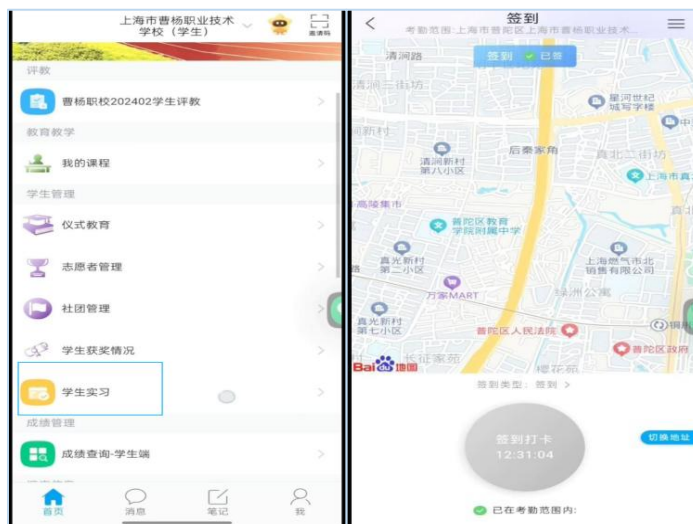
上海市曹杨职业技术学校（学生）
邀请码

评教

曹杨职校202402学生评教

教育教学

我的课程

学生管理

仪式教育

志愿者管理

社团管理

学生获奖情况

学生实习

成绩管理

成绩查询-学生端

首页
消息
笔记
我

签到
考勤范围:上海市普陀区上海市曹杨职业技术...

签到
已签

清涧路
清涧三街坊
星河世纪城写字楼
清涧新村
后秦家角
真北三街坊
清涧新村第八小区
上海市真
高陵集市
普陀区教育学院附属中学
真北
真光新村第二小区
上海燃气市北销售有限公司
万家MART
绿洲公寓
真光新村第七小区
普陀区人民法院
普陀区政府
长征家苑
樱花苑
Baidu地图

签到类型：签到 >

签到打卡
12:31:04

切换地址

已在考勤范围内: